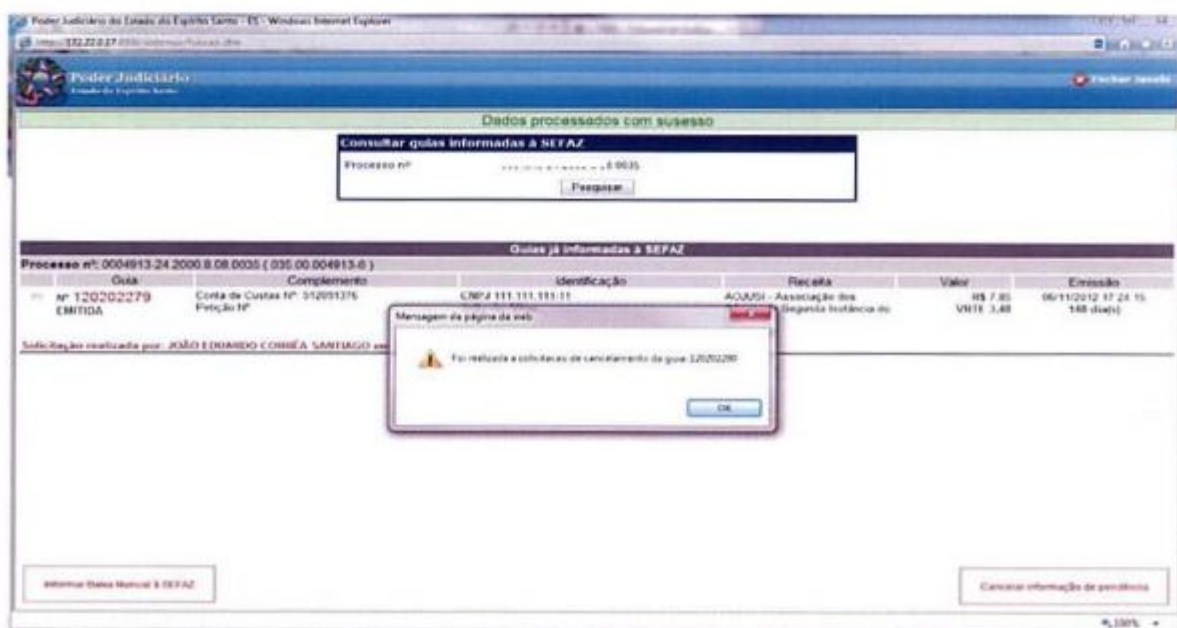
Poder Judiciário do Estado do Espírito Santo - ES - Windows Internet Explorer

https://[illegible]

Poder Judiciário
Estado do Espírito Santo

Fechar Janela

Dados processados com susesso

Consultar guias informadas à SEFAZ

Processo nº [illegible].0035

Pesquisar

Guias já informadas à SEFAZ

Processo nº: 0004913.24.2000.8.08.0035 ( 035.00.004913-8 )

| Guia | Complemento | Identificação | Receita | Valor | Emissão |
|---|---|---|---|---|---|
| nº 120202279 EMITIDA | Conta de Custas Nº: 312091376 Petição Nº | CNPJ 111.111.111-11 | AOJUSI - Associação dos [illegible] Segunda Instância do | R$ 7,85 VRTE 3,48 | 06/11/2012 17:24:15 148 dia(s) |

Solicitação realizada por: JOÃO EDUARDO CORRÊA SANTIAGO em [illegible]

Mensagem da página da web

Foi realizada a solicitação de cancelamento da guia 120202280

OK

Informar Guias Manual à SEFAZ

Cancelar informação de pendência

100%